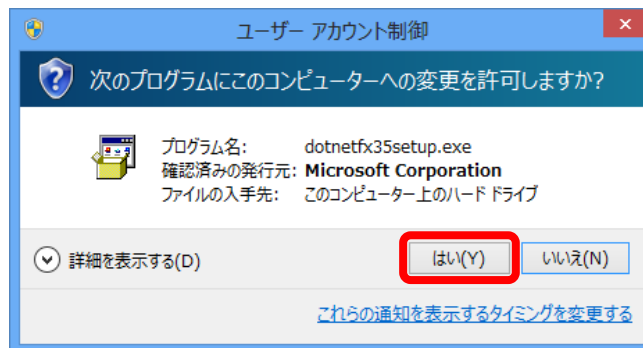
ユーザー アカウント制御

次のプログラムにこのコンピューターへの変更を許可しますか?

プログラム名: dotnetfx35setup.exe
確認済みの発行元: Microsoft Corporation
ファイルの入手先: このコンピューター上のハード ドライブ

詳細を表示する(D)

はい(Y)

いいえ(N)

これらの通知を表示するタイミングを変更する